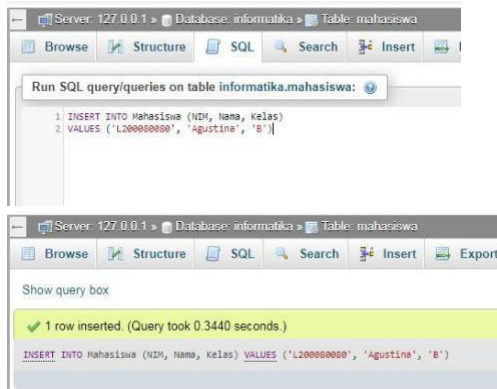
Server: 127.0.0.1 » Database: informatika » Table: mahasiswa

Browse Structure SQL Search Insert

Run SQL query/queries on table informatika.mahasiswa:

1 INSERT INTO Mahasiswa (NIM, Nama, Kelas)
2 VALUES ('L200080080', 'Agustina', 'B')

Server: 127.0.0.1 » Database: informatika » Table: mahasiswa

Browse Structure SQL Search Insert Export

Show query box

1 row inserted. (Query took 0.3440 seconds.)

INSERT INTO Mahasiswa (NIM, Nama, Kelas) VALUES ('L200080080', 'Agustina', 'B')